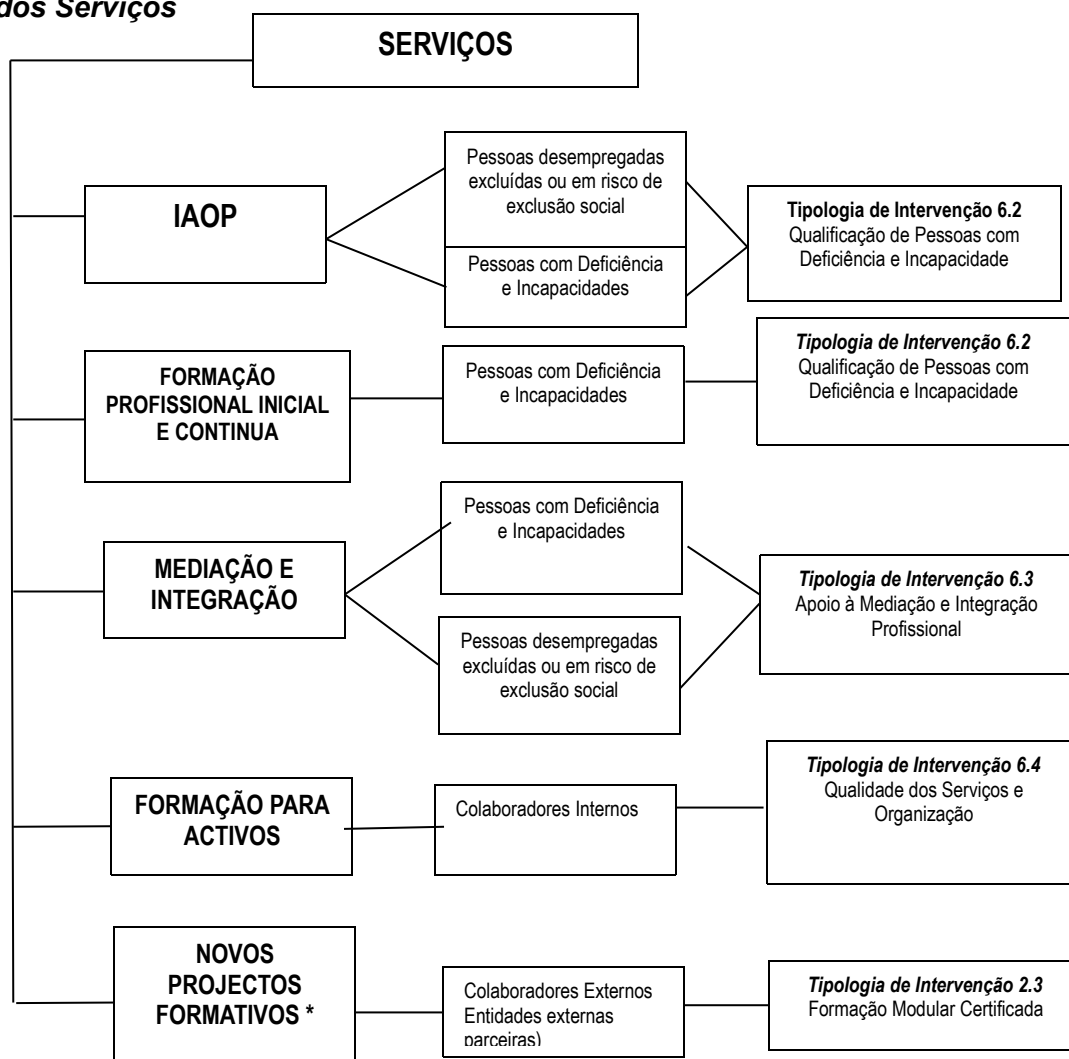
dos Serviços

SERVIÇOS

IAOP

Pessoas desempregadas excluídas ou em risco de exclusão social

Pessoas com Deficiência e Incapacidades

**Tipologia de Intervenção 6.2**
Qualificação de Pessoas com Deficiência e Incapacidade

FORMAÇÃO PROFISSIONAL INICIAL E CONTINUA

Pessoas com Deficiência e Incapacidades

***Tipologia de Intervenção 6.2***
Qualificação de Pessoas com Deficiência e Incapacidade

MEDIAÇÃO E INTEGRAÇÃO

Pessoas com Deficiência e Incapacidades

Pessoas desempregadas excluídas ou em risco de exclusão social

***Tipologia de Intervenção 6.3***
Apoio à Mediação e Integração Profissional

FORMAÇÃO PARA ACTIVOS

Colaboradores Internos

***Tipologia de Intervenção 6.4***
Qualidade dos Serviços e Organização

NOVOS PROJECTOS FORMATIVOS *

Colaboradores Externos Entidades externas parceiras)

***Tipologia de Intervenção 2.3***
Formação Modular Certificada